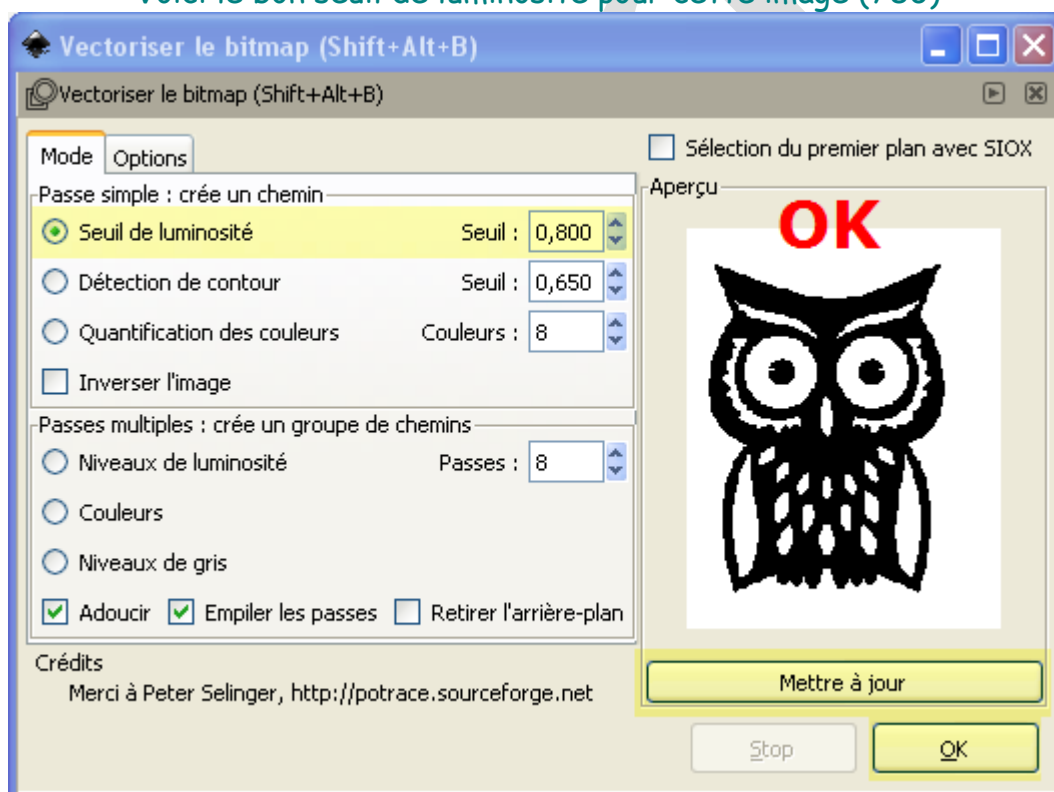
Voici le bon seuil de luminosité pour cette image (780)

Vectoriser le bitmap (Shift+Alt+B)

Vectoriser le bitmap (Shift+Alt+B)

Mode | Options

Passe simple : crée un chemin

Seuil de luminosité Seuil : 0,800

Détection de contour Seuil : 0,650

Quantification des couleurs Couleurs : 8

Inverser l'image

Passes multiples : crée un groupe de chemins

Niveaux de luminosité Passes : 8

Couleurs

Niveaux de gris

Adoucir Empiler les passes Retirer l'arrière-plan

Crédits

Merci à Peter Selinger, http://potrace.sourceforge.net

Sélection du premier plan avec SIOX

Aperçu

OK

Mettre à jour

Stop

OK